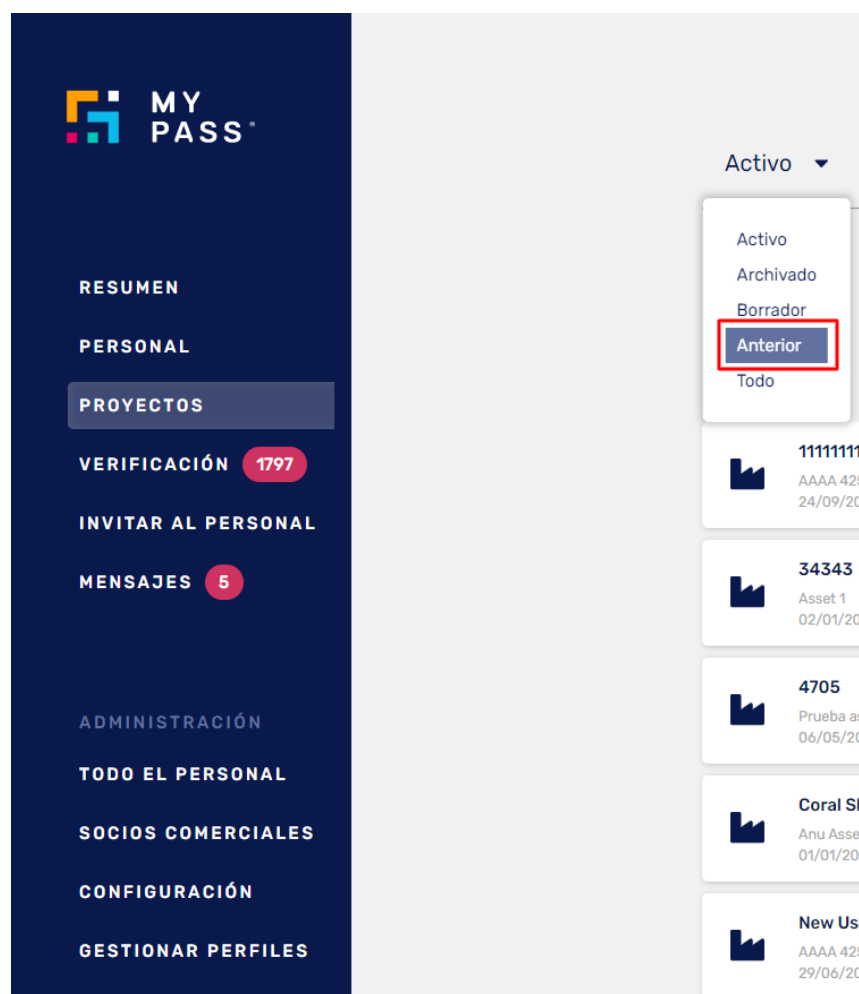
MY PASS

RESUMEN
PERSONAL
PROYECTOS
VERIFICACIÓN 1797
INVITAR AL PERSONAL
MENSAJES 5

ADMINISTRACIÓN
TODO EL PERSONAL
SOCIOS COMERCIALES
CONFIGURACIÓN
GESTIONAR PERFILES

Activo

Activo
Archivado
Borrador
Anterior
Todo

1111111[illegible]
AAAA 42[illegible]
24/09/2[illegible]

34343
Asset 1
02/01/2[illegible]

4705
Prueba a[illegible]
06/05/2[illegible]

Coral S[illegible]
Anu Asse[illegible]
01/01/2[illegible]

New Us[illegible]
AAAA 42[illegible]
29/06/2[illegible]